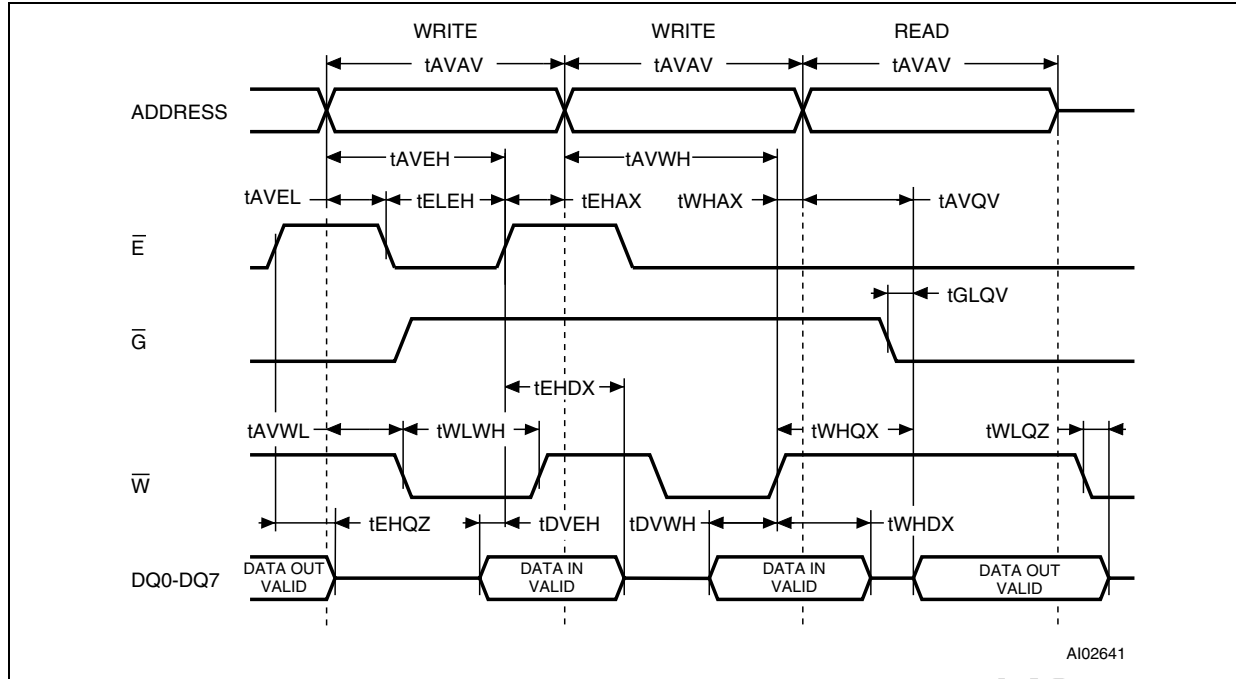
WRITE
WRITE
READ
tAVAV
tAVAV
tAVAV
ADDRESS
tAVEH
tAVWH
tAVEL
tELEH
tEHAX
tWHAX
tAVQV
$\overline{E}$
tGLQV
$\overline{G}$
tEHDX
tAVWL
tWLWH
tWHQX
tWLQZ
$\overline{W}$
tEHQZ
tDVEH
tDVWH
tWHDX
DQ0-DQ7
DATA OUT VALID
DATA IN VALID
DATA IN VALID
DATA OUT VALID
AI02641